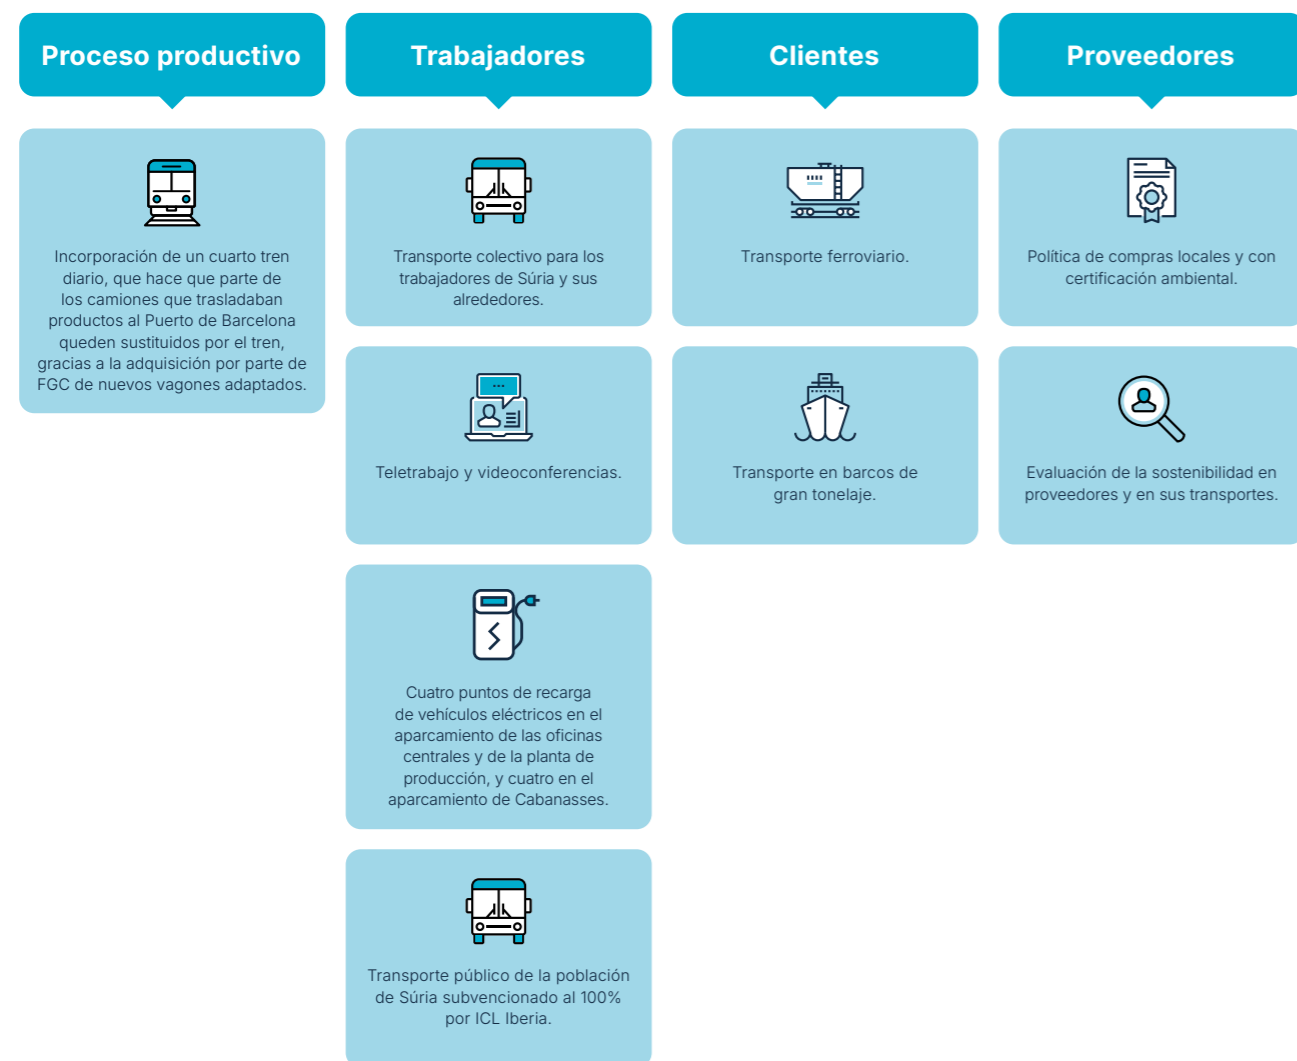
Proceso productivo

Incorporación de un cuarto tren diario, que hace que parte de los camiones que trasladaban productos al Puerto de Barcelona queden sustituidos por el tren, gracias a la adquisición por parte de FGC de nuevos vagones adaptados.

Trabajadores

Transporte colectivo para los trabajadores de Súria y sus alrededores.

Teletrabajo y videoconferencias.

Cuatro puntos de recarga de vehículos eléctricos en el aparcamiento de las oficinas centrales y de la planta de producción, y cuatro en el aparcamiento de Cabanasses.

Transporte público de la población de Súria subvencionado al 100% por ICL Iberia.

Clientes

Transporte ferroviario.

Transporte en barcos de gran tonelaje.

Proveedores

Política de compras locales y con certificación ambiental.

Evaluación de la sostenibilidad en proveedores y en sus transportes.